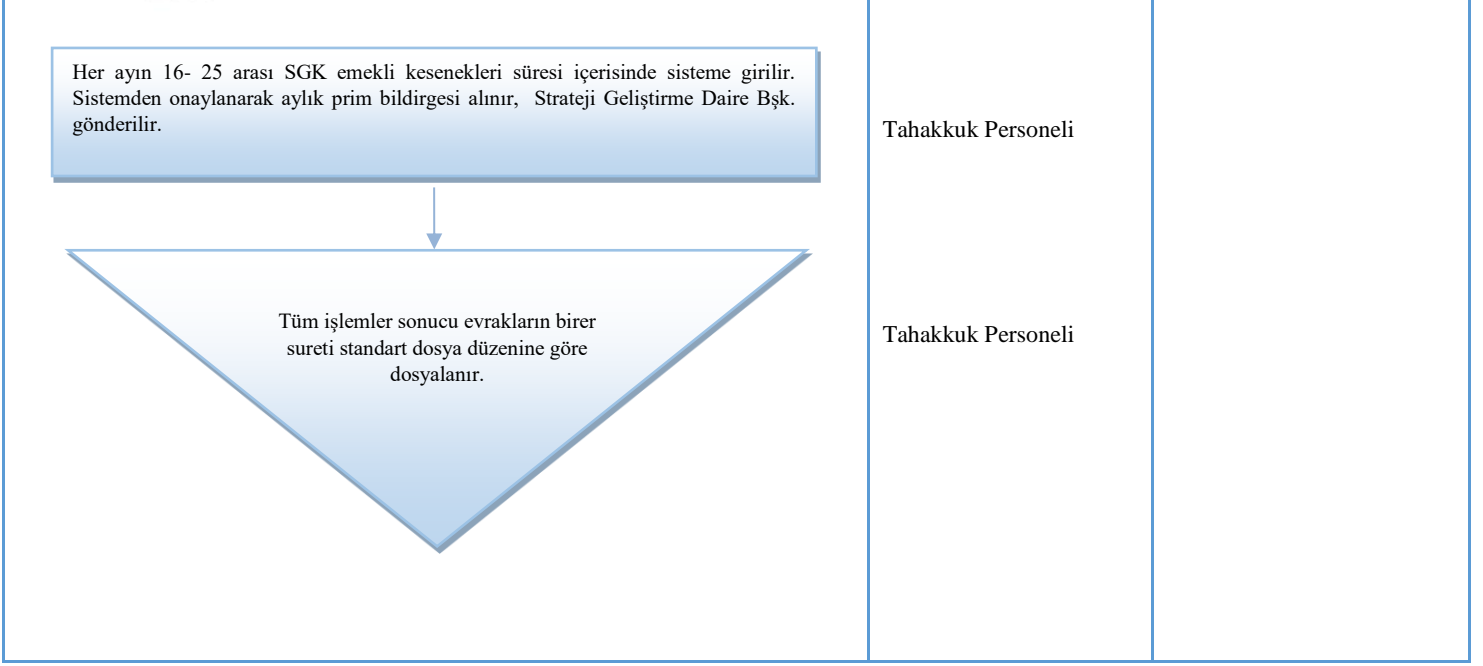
Her ayın 16- 25 arası SGK emekli kesenekleri süresi içerisinde sisteme girilir. Sistemden onaylanarak aylık prim bildirgesi alınır, Strateji Geliştirme Daire Bşk. gönderilir.

Tahakkuk Personeli

Tüm işlemler sonucu evrakların birer sureti standart dosya düzenine göre dosyalanır.

Tahakkuk Personeli